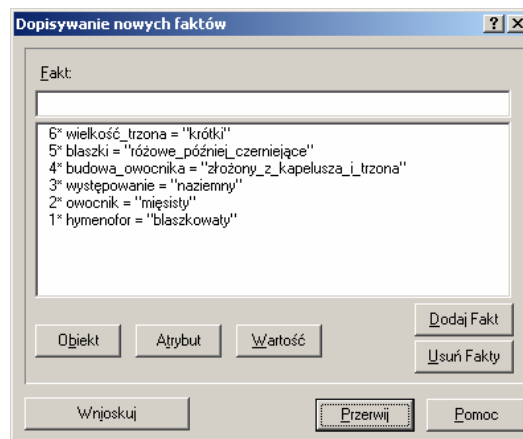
Dopisywanie nowych faktów

?
X

Fakt:

6* wielkość_trzona = "krótki"
5* blaszki = "różowe_później_czerniejące"
4* budowa_owocnika = "złożony_z_kapelusza_i_trzona"
3* występowanie = "naziemny"
2* owocnik = "mięsisty"
1* hymenofor = "blaszkowaty"

Obiekt
Atrybut
Wartość
Dodaj Fakt
Usuń Fakty

Wnioskuj
Przerwij
Pomoc